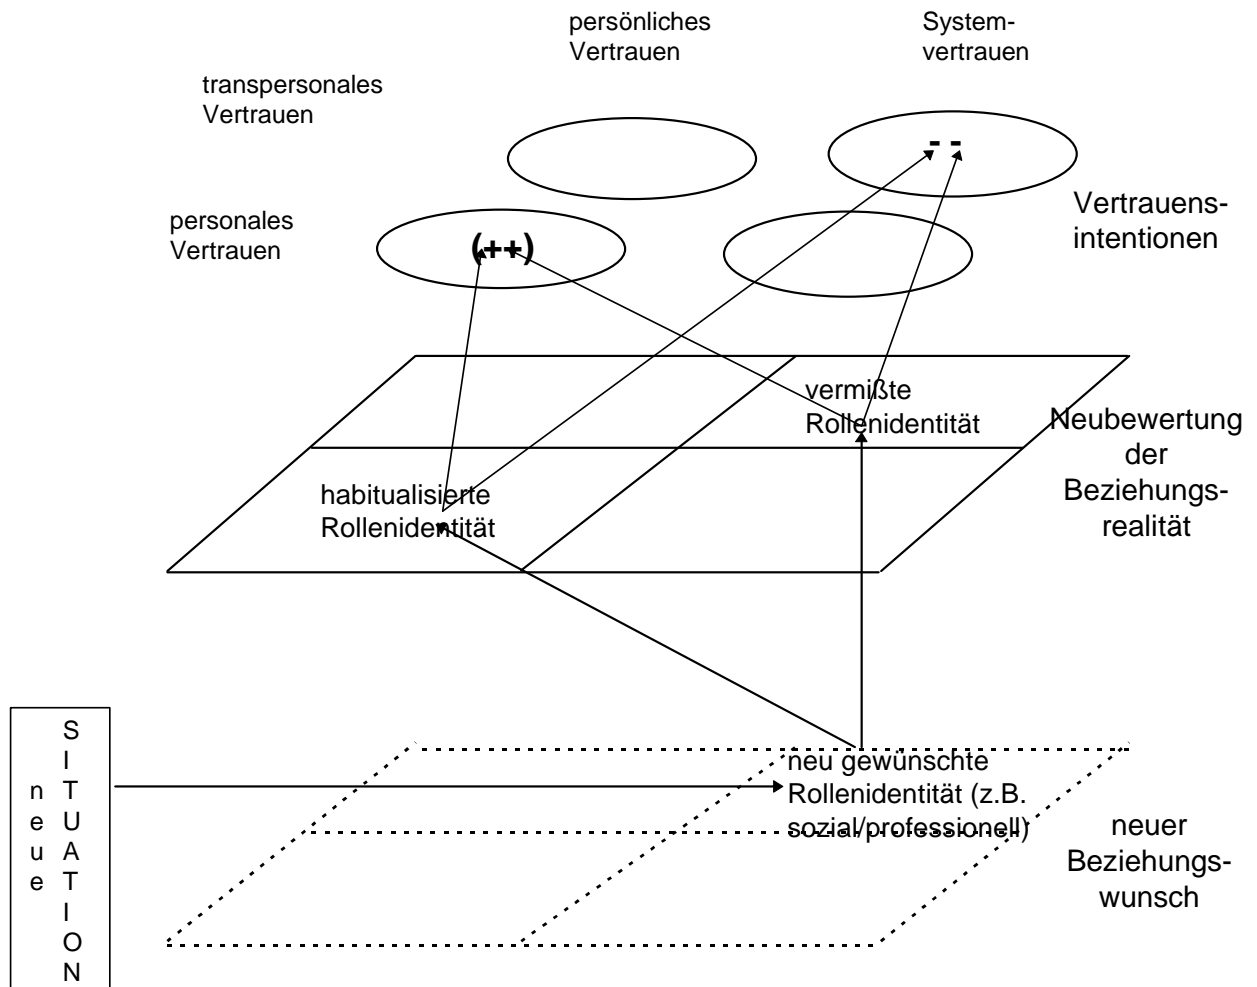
persönliches Vertrauen

System-vertrauen

transpersonales Vertrauen

- -

personales Vertrauen

(++)

Vertrauens-intentionen

vermißte Rollenidentität

Neubewertung der Beziehungs-realität

habitualisierte Rollenidentität

neue SITUATION

neu gewünschte Rollenidentität (z.B. sozial/professionell)

neuer Beziehungs-wunsch